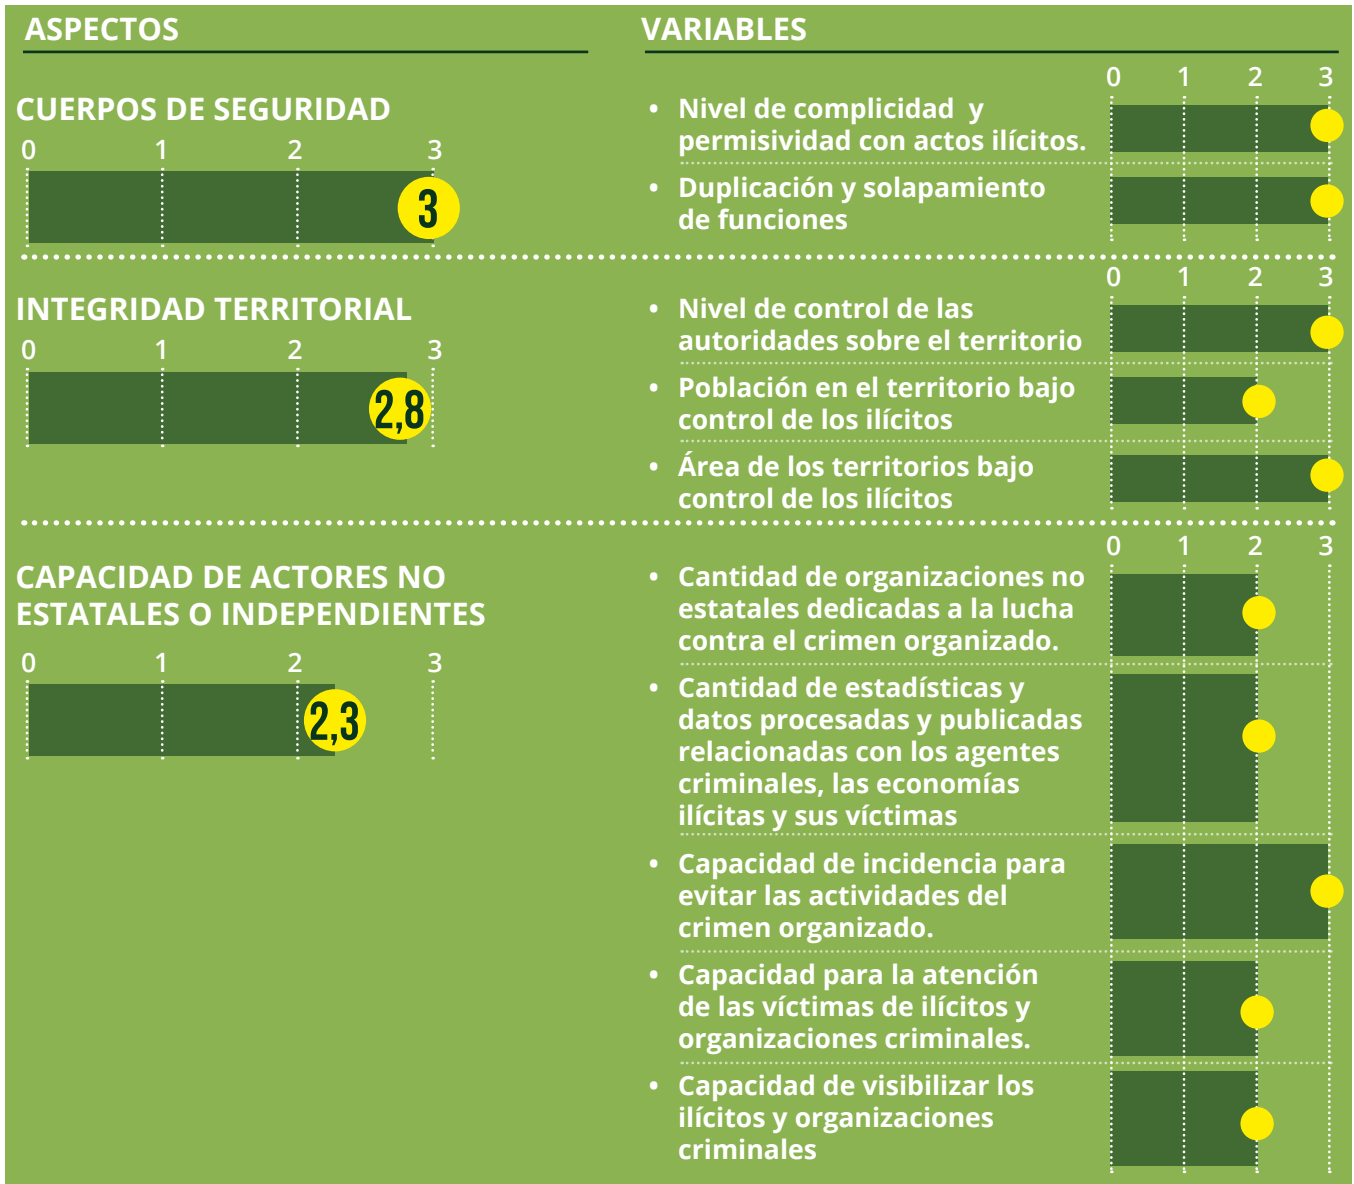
ASPECTOS

VARIABLES

CUERPOS DE SEGURIDAD

0 1 2 3

3

0 1 2 3

• Nivel de complicidad y permisividad con actos ilícitos.

• Duplicación y solapamiento de funciones

INTEGRIDAD TERRITORIAL

0 1 2 3

2,8

0 1 2 3

• Nivel de control de las autoridades sobre el territorio

• Población en el territorio bajo control de los ilícitos

• Área de los territorios bajo control de los ilícitos

CAPACIDAD DE ACTORES NO ESTATALES O INDEPENDIENTES

0 1 2 3

2,3

0 1 2 3

• Cantidad de organizaciones no estatales dedicadas a la lucha contra el crimen organizado.

• Cantidad de estadísticas y datos procesadas y publicadas relacionadas con los agentes criminales, las economías ilícitas y sus víctimas

• Capacidad de incidencia para evitar las actividades del crimen organizado.

• Capacidad para la atención de las víctimas de ilícitos y organizaciones criminales.

• Capacidad de visibilizar los ilícitos y organizaciones criminales